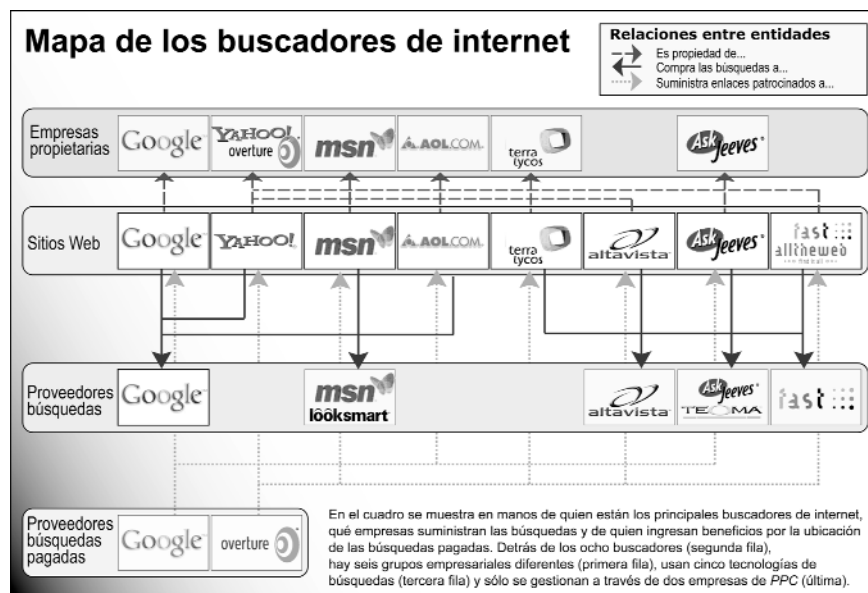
Mapa de los buscadores de internet

Relaciones entre entidades
Es propiedad de...
Compra las búsquedas a...
Suministra enlaces patrocinados a...

Empresas propietarias
Google
YAHOO! overture
msn
AOL.COM
terra lycos
Ask Jeeves

Sitios Web
Google
YAHOO!
msn
AOL.COM
terra lycos
altavista
Ask Jeeves
fast alltheweb

Proveedores búsquedas
Google
msn looksmart
altavista
Ask Jeeves TEOMA
fast

Proveedores búsquedas pagadas
Google
overture

En el cuadro se muestra en manos de quien están los principales buscadores de internet, qué empresas suministran las búsquedas y de quien ingresan beneficios por la ubicación de las búsquedas pagadas. Detrás de los ocho buscadores (segunda fila), hay seis grupos empresariales diferentes (primera fila), usan cinco tecnologías de búsquedas (tercera fila) y sólo se gestionan a través de dos empresas de PPC (última).